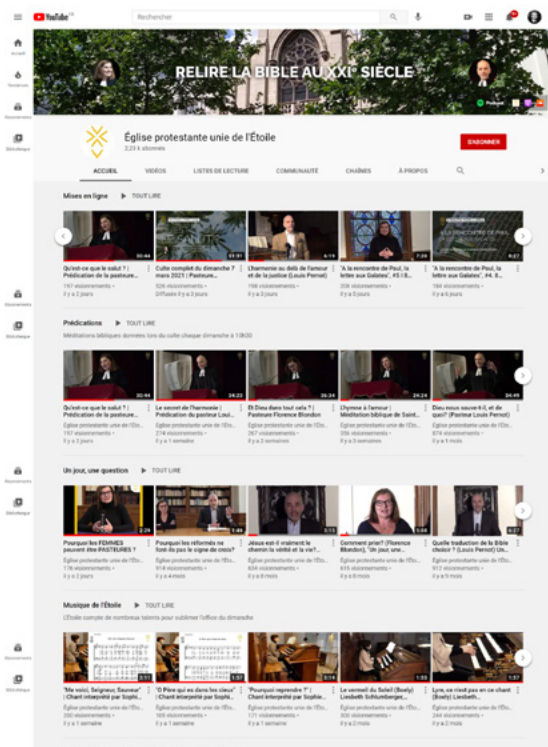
YouTube FR

Rechercher

Accueil
Tendances
Abonnements
Bibliothèque

RELIRE LA BIBLE AU XXIe SIÈCLE

Église protestante unie de l'Étoile
2,23 k abonnés

S'ABONNER

ACCUEIL VIDÉOS LISTES DE LECTURE COMMUNAUTÉ CHAÎNES À PROPOS

Mises en ligne ▶ TOUT LIRE

Qu'est-ce que le salut ? | Prédication de la pasteure...
197 visionnements • Il y a 2 jours

Culte complet du dimanche 7 mars 2021 | Pasteure...
526 visionnements • Diffusée il y a 2 jours

L'harmonie au delà de l'amour et de la justice (Louis Pernot)
798 visionnements • Il y a 3 jours

"À la rencontre de Paul, la lettre aux Galates", #5 (8...
587 visionnements • Il y a 5 jours

"À la rencontre de Paul, la lettre aux Galates", #4, 8...
184 visionnements • Il y a 6 jours

Prédications ▶ TOUT LIRE
Méditations bibliques données lors du culte chaque dimanche à 10h30

Qu'est-ce que le salut ? | Prédication de la pasteure...
Église protestante unie de l'Éto...
197 visionnements • Il y a 2 jours

Le secret de l'harmonie | Prédication du pasteur Loui...
Église protestante unie de l'Éto...
218 visionnements • Il y a 1 semaine

Di Dieu dans tout cela ? | Pasteure Florence Blondon
Église protestante unie de l'Éto...
267 visionnements • Il y a 2 semaines

L'hymne à l'amour | Méditation biblique de Saint...
Église protestante unie de l'Éto...
356 visionnements • Il y a 3 semaines

Dieu nous sauve-t-il, et de quoi? (Pasteur Louis Pernot)
Église protestante unie de l'Éto...
674 visionnements • Il y a 1 mois

Un jour, une question ▶ TOUT LIRE

Pourquoi les FEMMES peuvent être PASTEURES ?
Église protestante unie de l'Éto...
178 visionnements • Il y a 2 jours

Pourquoi les réformés ne font-ils pas le signe de croix?
Église protestante unie de l'Éto...
914 visionnements • Il y a 4 mois

Jésus est-il vraiment le chemin la vérité et la vie?...
Église protestante unie de l'Éto...
834 visionnements • Il y a 6 mois

Comment prier? (Florence Blondon), "Un jour, une...
Église protestante unie de l'Éto...
615 visionnements • Il y a 6 mois

Quelle traduction de la Bible choisir ? (Louis Pernot) Un...
Église protestante unie de l'Éto...
912 visionnements • Il y a 6 mois

Musique de l'Étoile ▶ TOUT LIRE
L'Étoile compte de nombreux talents pour sublimer l'office du dimanche

"Me voici, Seigneur, Sauveur" | Chant interprété par Sophie...
Église protestante unie de l'Éto...
260 visionnements • Il y a 1 semaine

"Ô Père qui es dans les cieux" | Chant interprété par Sophie...
Église protestante unie de l'Éto...
165 visionnements • Il y a 1 semaine

"Pourquoi reprendre ?" | Chant interprété par Sophie...
Église protestante unie de l'Éto...
171 visionnements • Il y a 1 semaine

Le vermeil du Soleil (Boely) Liesbeth Schlumberger,...
Église protestante unie de l'Éto...
300 visionnements • Il y a 2 mois

Lyre, ce n'est pas en ce chant (Boely) Liesbeth...
Église protestante unie de l'Éto...
244 visionnements • Il y a 2 mois